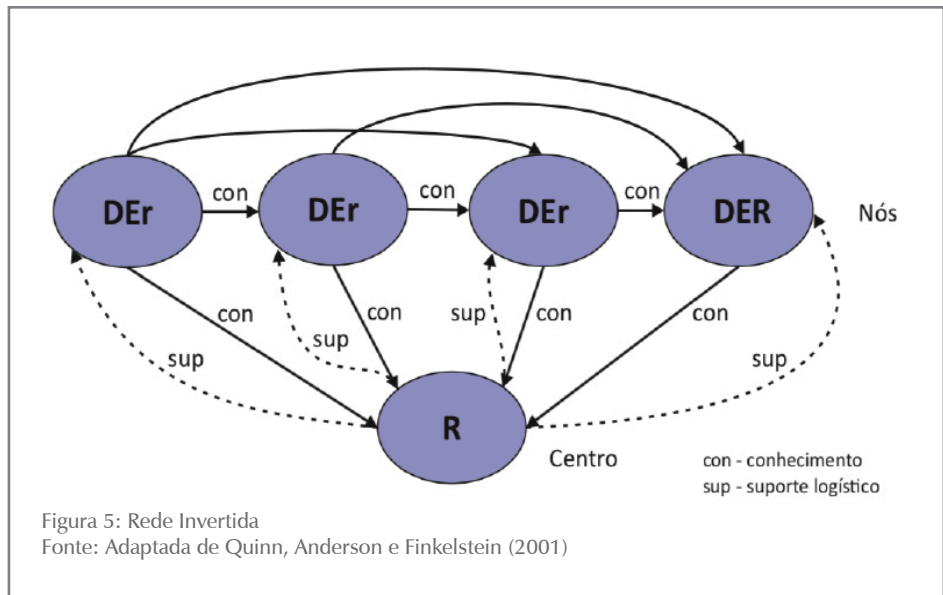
DEr
con
DEr
con
DEr
con
DER
Nós

con
sup
con
sup
sup
con
con
sup

R
Centro

con - conhecimento
sup - suporte logístico

Figura 5: Rede Invertida
Fonte: Adaptada de Quinn, Anderson e Finkelstein (2001)